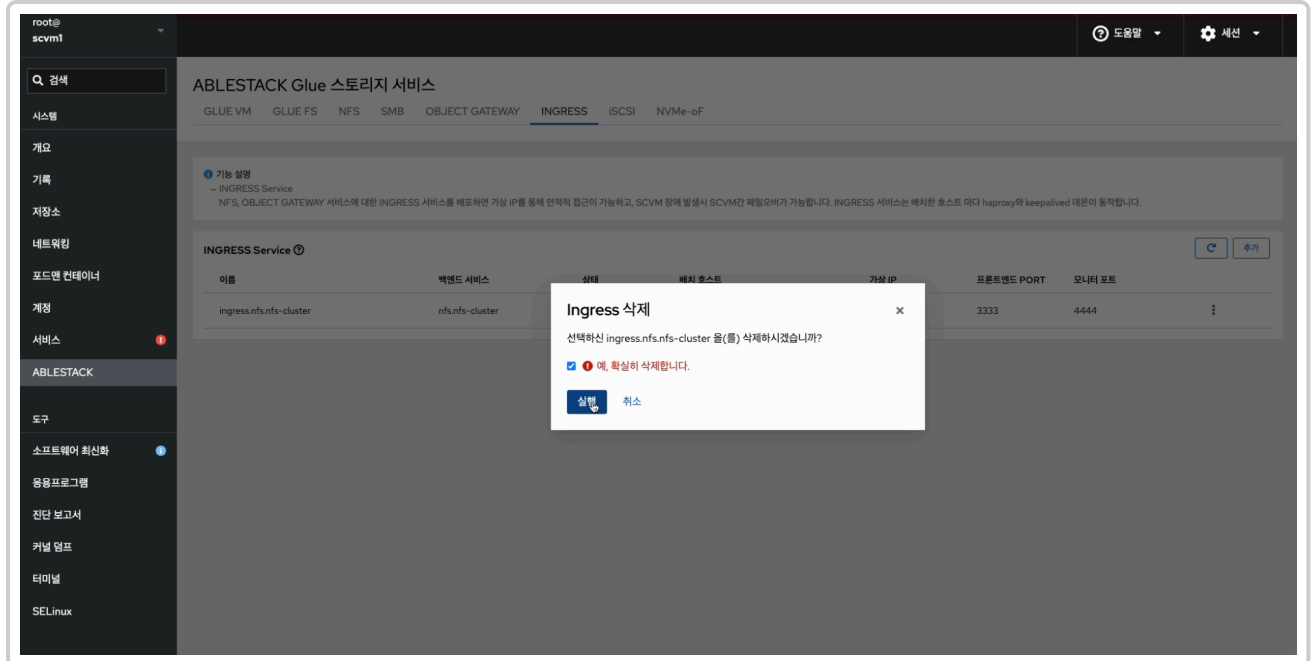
root@
scvm1

도움말

세션

검색

시스템

개요

기록

저장소

네트워킹

포드맨 컨테이너

계정

서비스

ABLESTACK

도구

소프트웨어 최신화

응용프로그램

진단 보고서

커널 덤프

터미널

SELinux

ABLESTACK Glue 스토리지 서비스

GLUE VM GLUE FS NFS SMB OBJECT GATEWAY INGRESS iSCSI NVMe-oF

기능 설명
– INGRESS Service
NFS, OBJECT GATEWAY 서비스에 대한 INGRESS 서비스를 배포하면 가상 IP를 통해 안적적 접근이 가능하고, SCVM 장애 발생시 SCVM간 페일오버가 가능합니다. INGRESS 서비스는 배치한 호스트 마다 haproxy와 keepalived 데몬이 동작합니다.

INGRESS Service

추가

| 이름 | 백엔드 서비스 | 상태 | 배치 호스트 | 가상 IP | 프론트엔드 PORT | 모니터 포트 |
|---|---|---|---|---|---|---|
| ingress.nfs.nfs-cluster | nfs.nfs-cluster | | | | 3333 | 4444 |

Ingress 삭제

선택하신 ingress.nfs.nfs-cluster 을(를) 삭제하시겠습니까?

예, 확실히 삭제합니다.

실행 취소